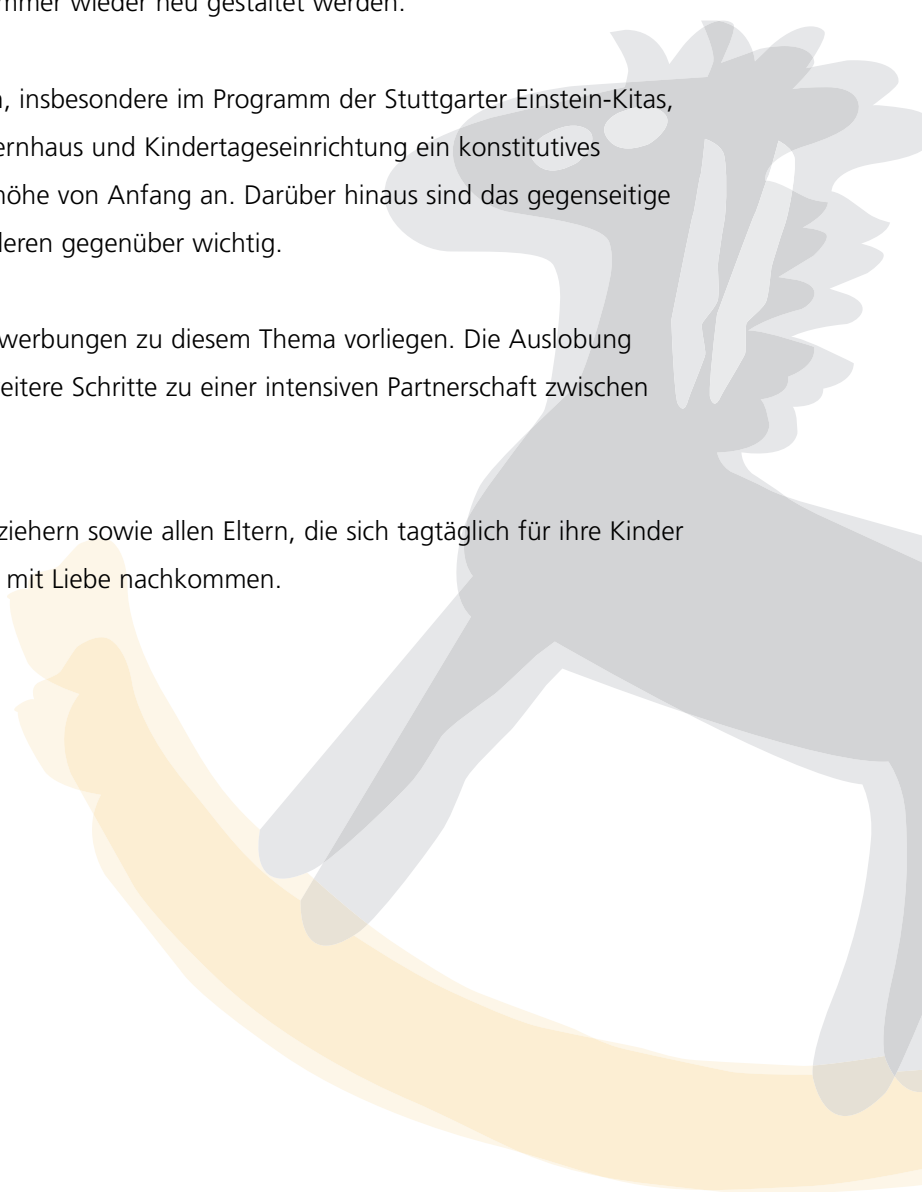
mmer wieder neu gestaltet werden.

, insbesondere im Programm der Stuttgarter Einstein-Kitas, ernhaus und Kindertageseinrichtung ein konstitutives öhe von Anfang an. Darüber hinaus sind das gegenseitige deren gegenüber wichtig.

werbungen zu diesem Thema vorliegen. Die Auslobung eitere Schritte zu einer intensiven Partnerschaft zwischen

ziehern sowie allen Eltern, die sich tagtäglich für ihre Kinder mit Liebe nachkommen.